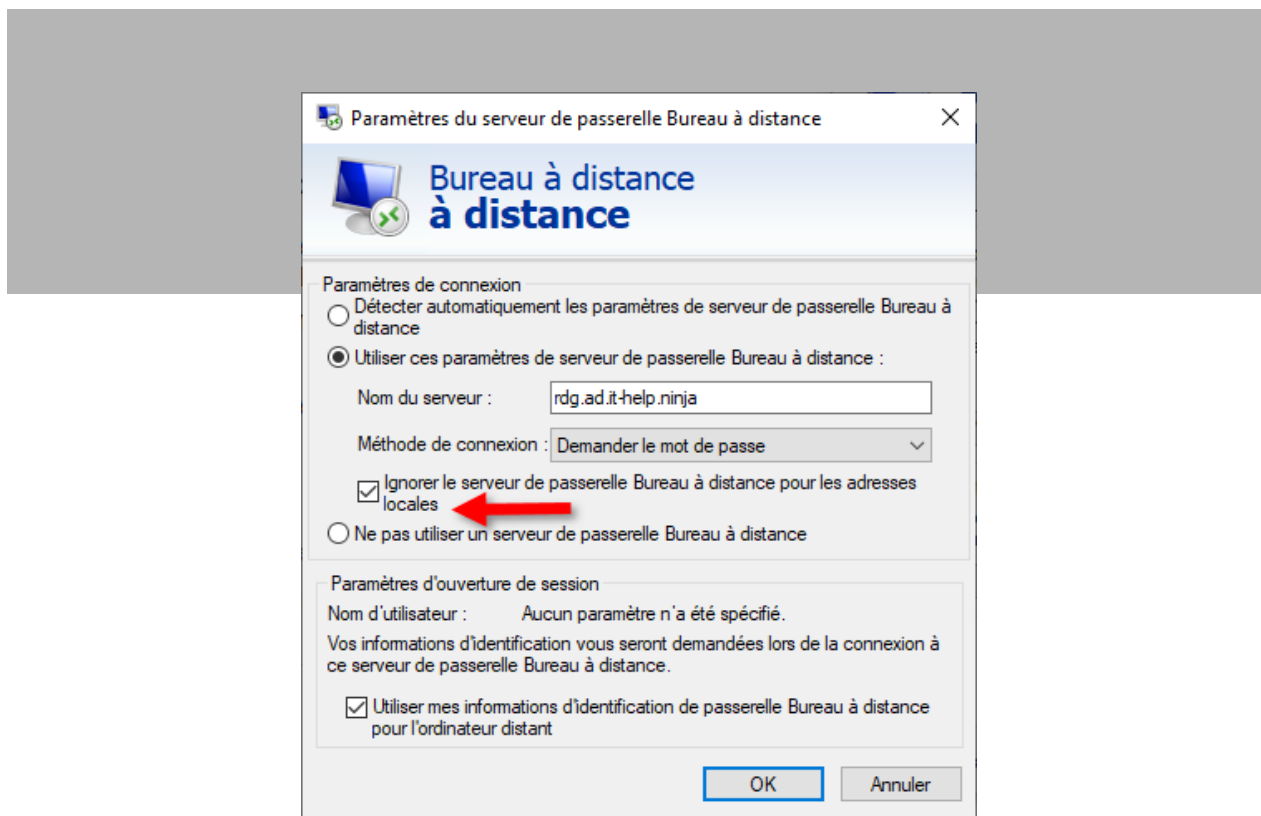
Paramètres du serveur de passerelle Bureau à distance

Bureau à distance
à distance

Paramètres de connexion

Détecter automatiquement les paramètres de serveur de passerelle Bureau à distance

Utiliser ces paramètres de serveur de passerelle Bureau à distance :

Nom du serveur : rdg.ad.it-help.ninja

Méthode de connexion : Demander le mot de passe

Ignorer le serveur de passerelle Bureau à distance pour les adresses locales

Ne pas utiliser un serveur de passerelle Bureau à distance

Paramètres d'ouverture de session

Nom d'utilisateur : Aucun paramètre n'a été spécifié.

Vos informations d'identification vous seront demandées lors de la connexion à ce serveur de passerelle Bureau à distance.

Utiliser mes informations d'identification de passerelle Bureau à distance pour l'ordinateur distant

OK Annuler